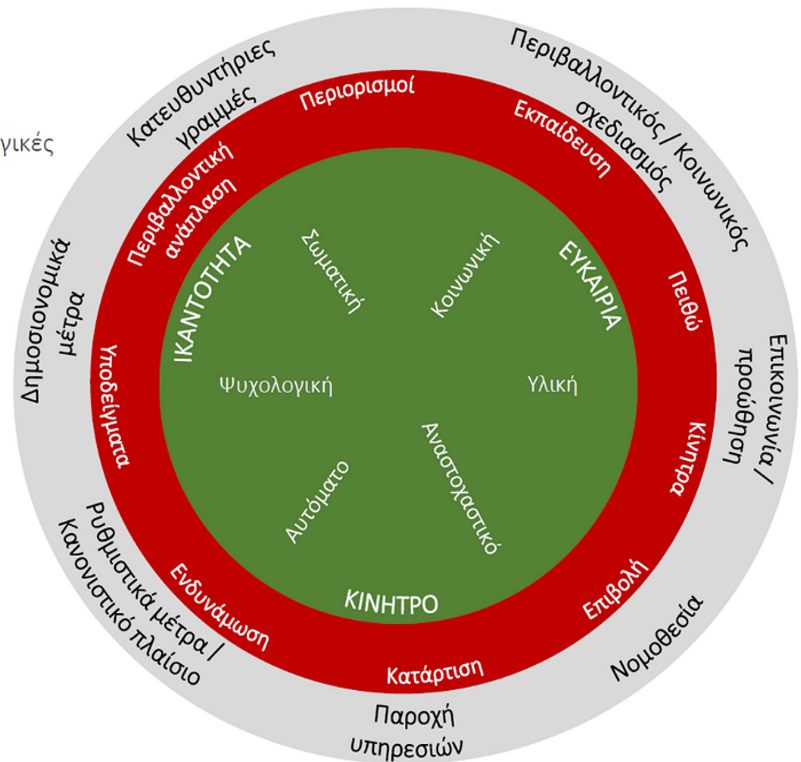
γικές

Κατευθυντήριες γραμμές

Περιβαλλοντικός σχεδιασμός / Κοινωνικός

Επικοινωνία / προώθηση

Νομοθεσία

Παροχή υπηρεσιών

Ρυθμιστικά μέτρα / Κανονιστικό πλαίσιο

Δημοσιονομικά μέτρα

Περιορισμοί

Εκπαίδευση

Πειθώ

Κίνητρα

Επιβολή

Κατάρτιση

Ενδυνάμωση

Υποδείγματα

Περιβαλλοντική ανάπλαση

ΙΚΑΝΟΤΗΤΑ

ΕΥΚΑΙΡΙΑ

ΚΙΝΗΤΡΟ

Σωματική

Κοινωνική

Ψυχολογική

Υλική

Αυτόματο

Αναστοχαστικό